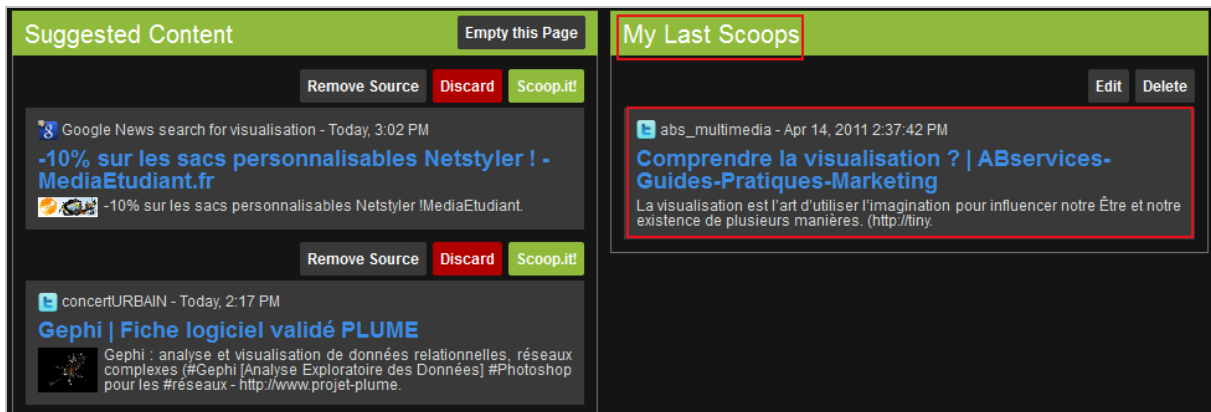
Suggested Content

Empty this Page

Remove Source Discard Scoop.it!

Google News search for visualisation - Today, 3:02 PM

-10% sur les sacs personnalisables Netstyler ! - MediaEtudiant.fr

-10% sur les sacs personnalisables Netstyler !MediaEtudiant.

Remove Source Discard Scoop.it!

concertURBAIN - Today, 2:17 PM

Gephi | Fiche logiciel validé PLUME

Gephi : analyse et visualisation de données relationnelles, réseaux complexes (#Gephi [Analyse Exploratoire des Données] #Photoshop pour les #réseaux - http://www.projet-plume.

My Last Scoops

Edit Delete

abs_multimedia - Apr 14, 2011 2:37:42 PM

Comprendre la visualisation ? | ABservices-Guides-Pratiques-Marketing

La visualisation est l'art d'utiliser l'imagination pour influencer notre Être et notre existence de plusieurs manières. (http://tiny.